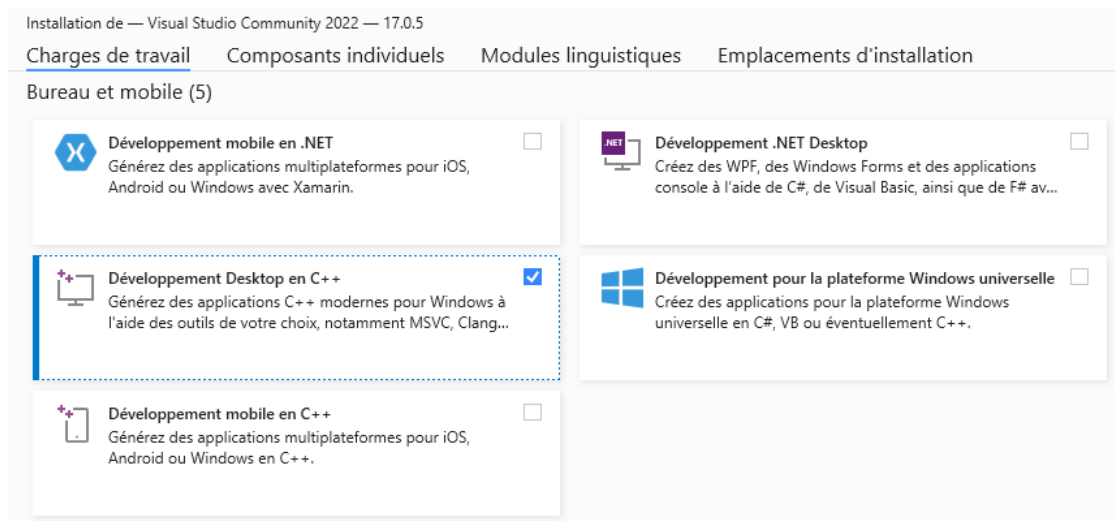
Installation de — Visual Studio Community 2022 — 17.0.5

Charges de travail   Composants individuels   Modules linguistiques   Emplacements d'installation

Bureau et mobile (5)

Développement mobile en .NET
Générez des applications multiplateformes pour iOS, Android ou Windows avec Xamarin.

.NET
Développement .NET Desktop
Créez des WPF, des Windows Forms et des applications console à l'aide de C#, de Visual Basic, ainsi que de F# av...

Développement Desktop en C++
Générez des applications C++ modernes pour Windows à l'aide des outils de votre choix, notamment MSVC, Clang...

Développement pour la plateforme Windows universelle
Créez des applications pour la plateforme Windows universelle en C#, VB ou éventuellement C++.

Développement mobile en C++
Générez des applications multiplateformes pour iOS, Android ou Windows en C++.